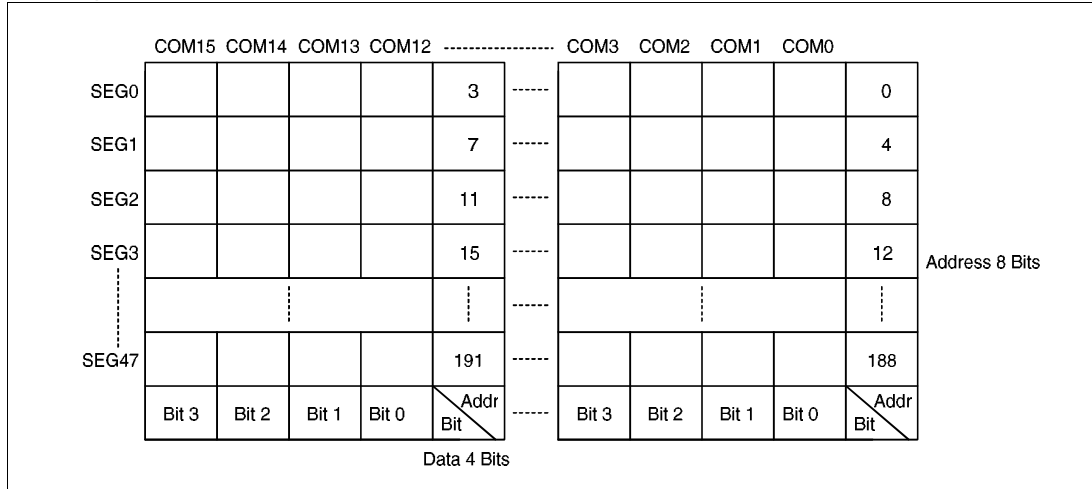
COM15 COM14 COM13 COM12 ------------------ COM3 COM2 COM1 COM0

| | COM15 | COM14 | COM13 | COM12 | | | COM3 | COM2 | COM1 | COM0 | |
|---|---|---|---|---|---|---|---|---|---|---|---|
| SEG0 | | | | | 3 | ------ | | | | | 0 |
| SEG1 | | | | | 7 | ------ | | | | | 4 |
| SEG2 | | | | | 11 | ------ | | | | | 8 |
| SEG3 | | | | | 15 | ------ | | | | | 12 |
| | | | | | | ------ | | | | | |
| SEG47 | | | | | 191 | ------ | | | | | 188 |
| | Bit 3 | Bit 2 | Bit 1 | Bit 0 | Addr Bit | ------ | Bit 3 | Bit 2 | Bit 1 | Bit 0 | Addr Bit |

Address 8 Bits

Data 4 Bits